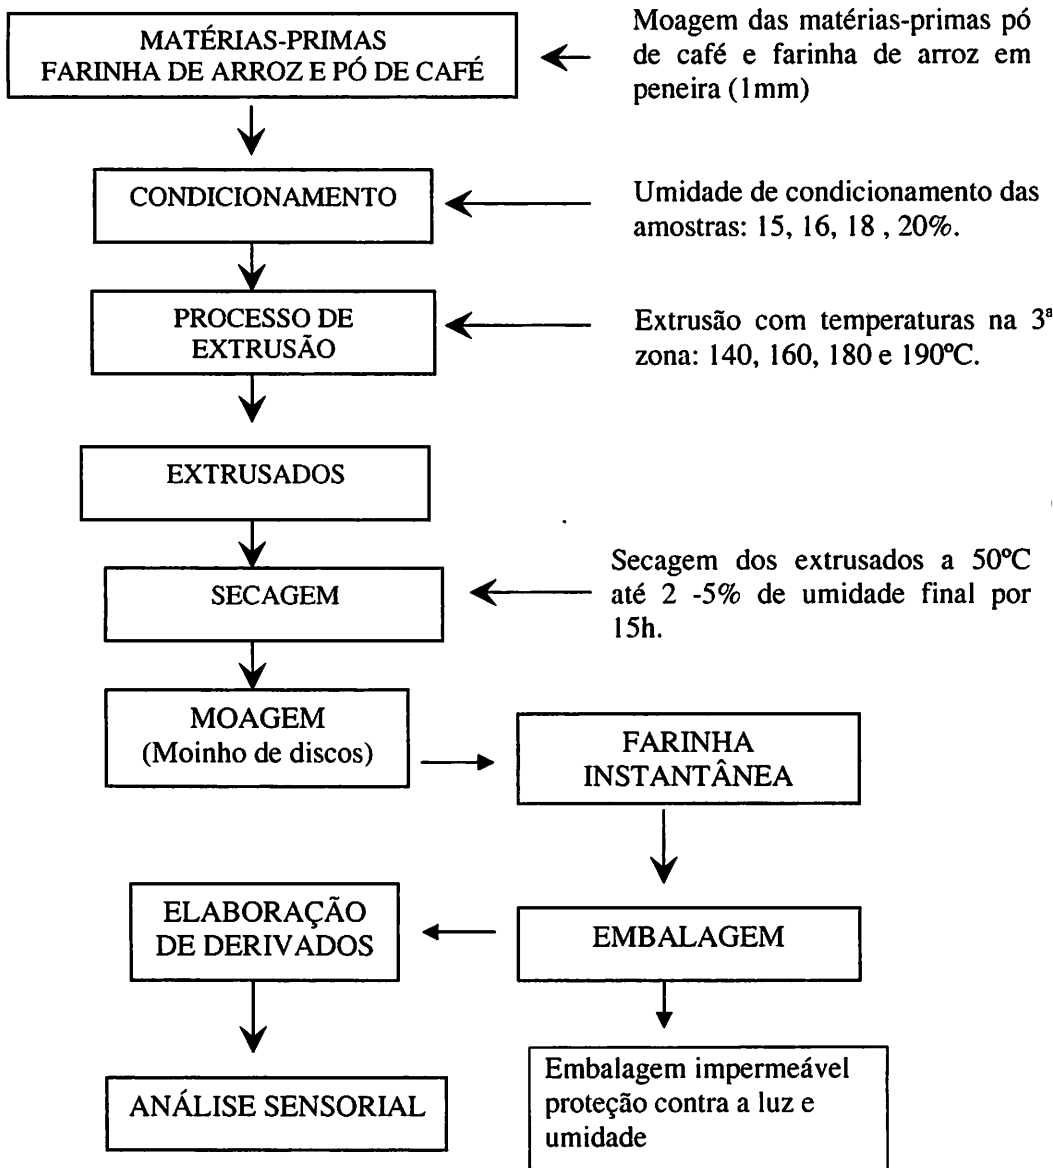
MATÉRIAS-PRIMAS
FARINHA DE ARROZ E PÓ DE CAFÉ

Moagem das matérias-primas pó de café e farinha de arroz em peneira (1mm)

CONDICIONAMENTO

Umidade de condicionamento das amostras: 15, 16, 18 , 20%.

PROCESSO DE EXTRUSÃO

Extrusão com temperaturas na 3ª zona: 140, 160, 180 e 190ºC.

EXTRUSADOS

SECAGEM

Secagem dos extrusados a 50ºC até 2 -5% de umidade final por 15h.

MOAGEM
(Moinho de discos)

FARINHA INSTANTÂNEA

EMBALAGEM

ELABORAÇÃO DE DERIVADOS

ANÁLISE SENSORIAL

Embalagem impermeável proteção contra a luz e umidade